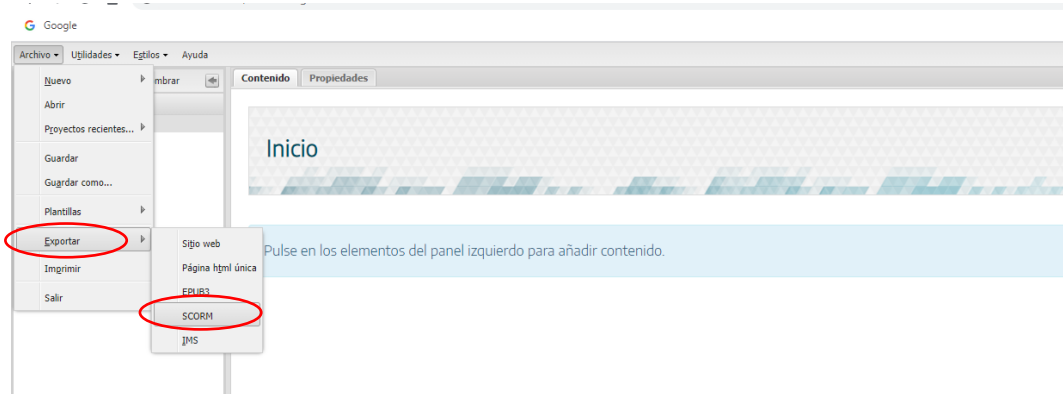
Google

Archivo ▾ Utilidades ▾ Estilos ▾ Ayuda

Nuevo
Abrir
Proyectos recientes...
Guardar
Guardar como...
Plantillas
Exportar
Imprimir
Salir

mbrar

Sitio web
Página html única
EPUB3
SCORM
IMS

Contenido Propiedades

Inicio

Pulse en los elementos del panel izquierdo para añadir contenido.